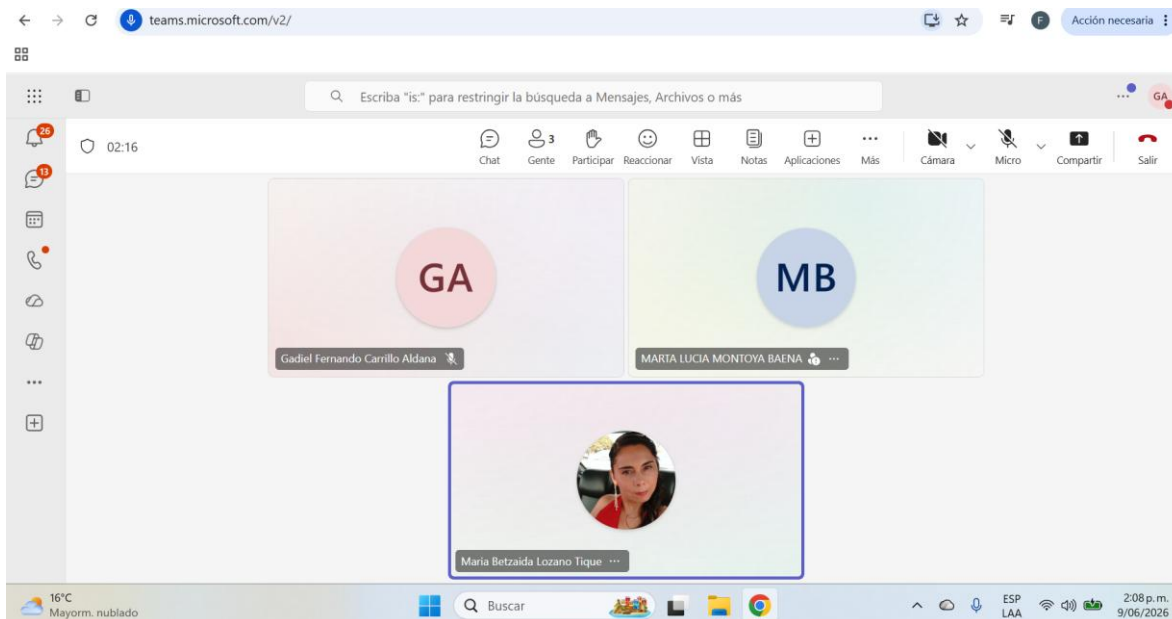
teams.microsoft.com/v2/

Acción necesaria

Escriba "is:" para restringir la búsqueda a Mensajes, Archivos o más

GA

26

13

02:16

Chat

3

Gente

Participar

Reaccionar

Vista

Notas

Aplicaciones

Más

Cámara

Micro

Compartir

Salir

GA

Gadiel Fernando Carrillo Aldana

MB

MARTA LUCIA MONTOYA BAENA

Maria Betzaida Lozano Tique

16°C
Mayorm. nublado

Buscar

ESP
LAA

2:08 p. m.
9/06/2026